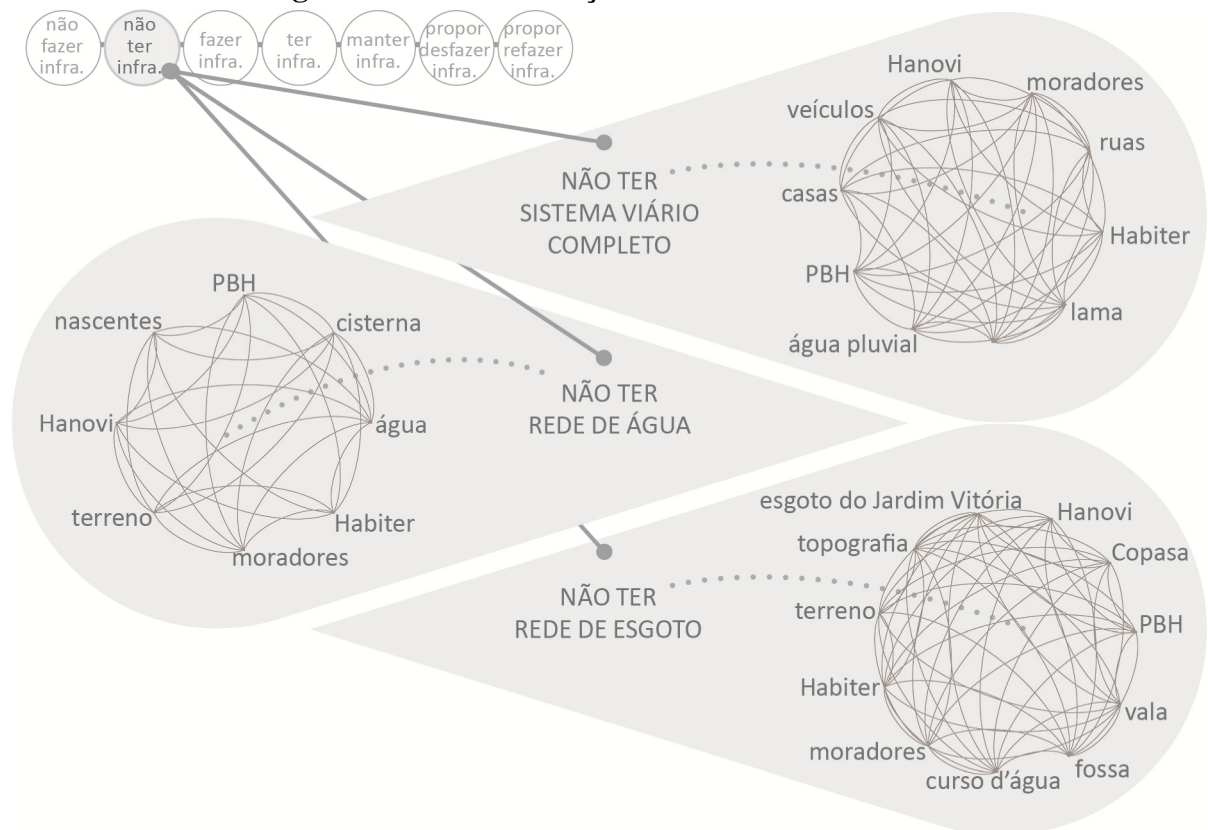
não fazer infra.

não ter infra.

fazer infra.

ter infra.

manter infra.

propor desfazer infra.

propor refazer infra.

NÃO TER SISTEMA VIÁRIO COMPLETO

Hanovi
moradores
veículos
ruas
casas
Habiter
PBH
lama
água pluvial

PBH
nascentes
cisterna
Hanovi
água
terreno
Habiter
moradores

NÃO TER REDE DE ÁGUA

NÃO TER REDE DE ESGOTO

esgoto do Jardim Vitória
Hanovi
topografia
Copasa
terreno
PBH
Habiter
vala
moradores
fossa
curso d'água